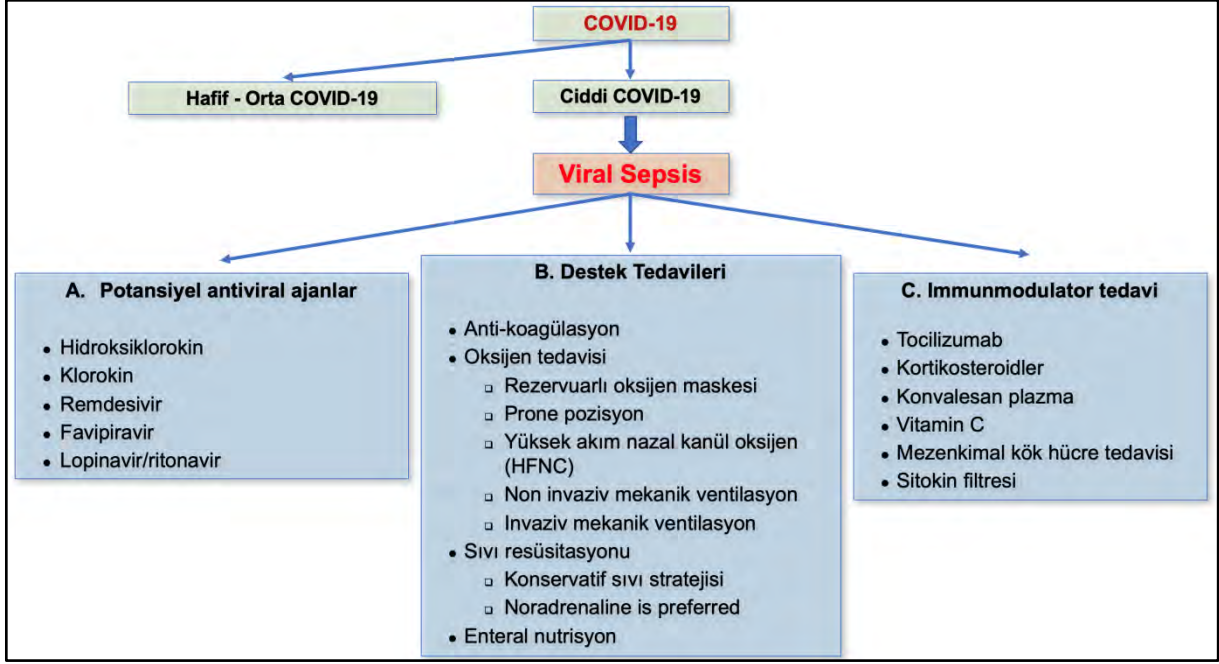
COVID-19

Hafif - Orta COVID-19

Ciddi COVID-19

Viral Sepsis

A. Potansiyel antiviral ajanlar

- Hidroksiklorokin
- Klorokin
- Remdesivir
- Favipiravir
- Lopinavir/ritonavir

B. Destek Tedavileri

- Anti-koagülasyon
- Oksijen tedavisi
  - Rezervuarlı oksijen maskesi
  - Prone pozisyon
  - Yüksek akım nazal kanül oksijen (HFNC)
  - Non invaziv mekanik ventilasyon
  - Invaziv mekanik ventilasyon
- Sıvı resüsitasyonu
  - Konservatif sıvı stratejisi
  - Noradrenaline is preferred
- Enteral nutrisyon

C. Immunmodulator tedavi

- Tocilizumab
- Kortikosteroidler
- Konvalesan plazma
- Vitamin C
- Mezenkimal kök hücre tedavisi
- Sitokin filtresi